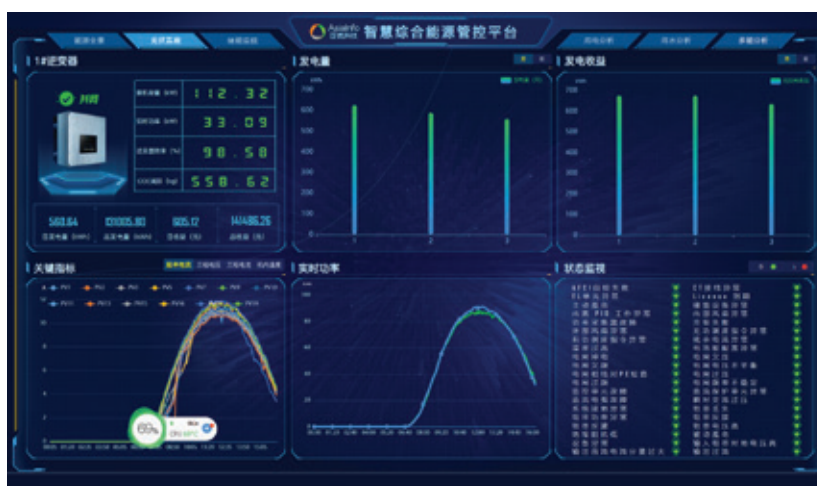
AsiaInfo 亚信科技 智慧综合能源管控平台

能源全景 光伏监视 储能监控 用电分析 用水分析 质能分析

1#逆变器
开机
112.32
33.09
98.58
558.62

560.64 当日电量(kWh)
131005.80 总发电量(kWh)
905.17 交流功率(kW)
1414186.25 总收益(元)

发电量
700
600
500
400
300
200
100
0
1 2 3

发电收益
700
600
500
400
300
200
100
0
1 2 3

关键指标

实时功率

状态监视

69%